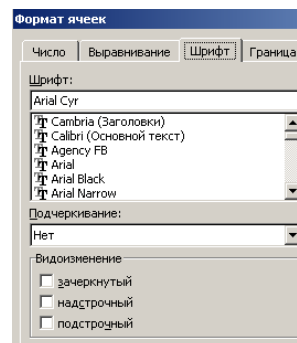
Формат ячеек

Число | Выравнивание | Шрифт | Граница

Шрифт:

Arial Cyr

Cambria (Заголовки)
Calibri (Основной текст)
Agency FB
Arial
Arial Black
Arial Narrow

Подчеркивание:

Нет

Видоизменение

зачеркнутый

надстрочный

подстрочный